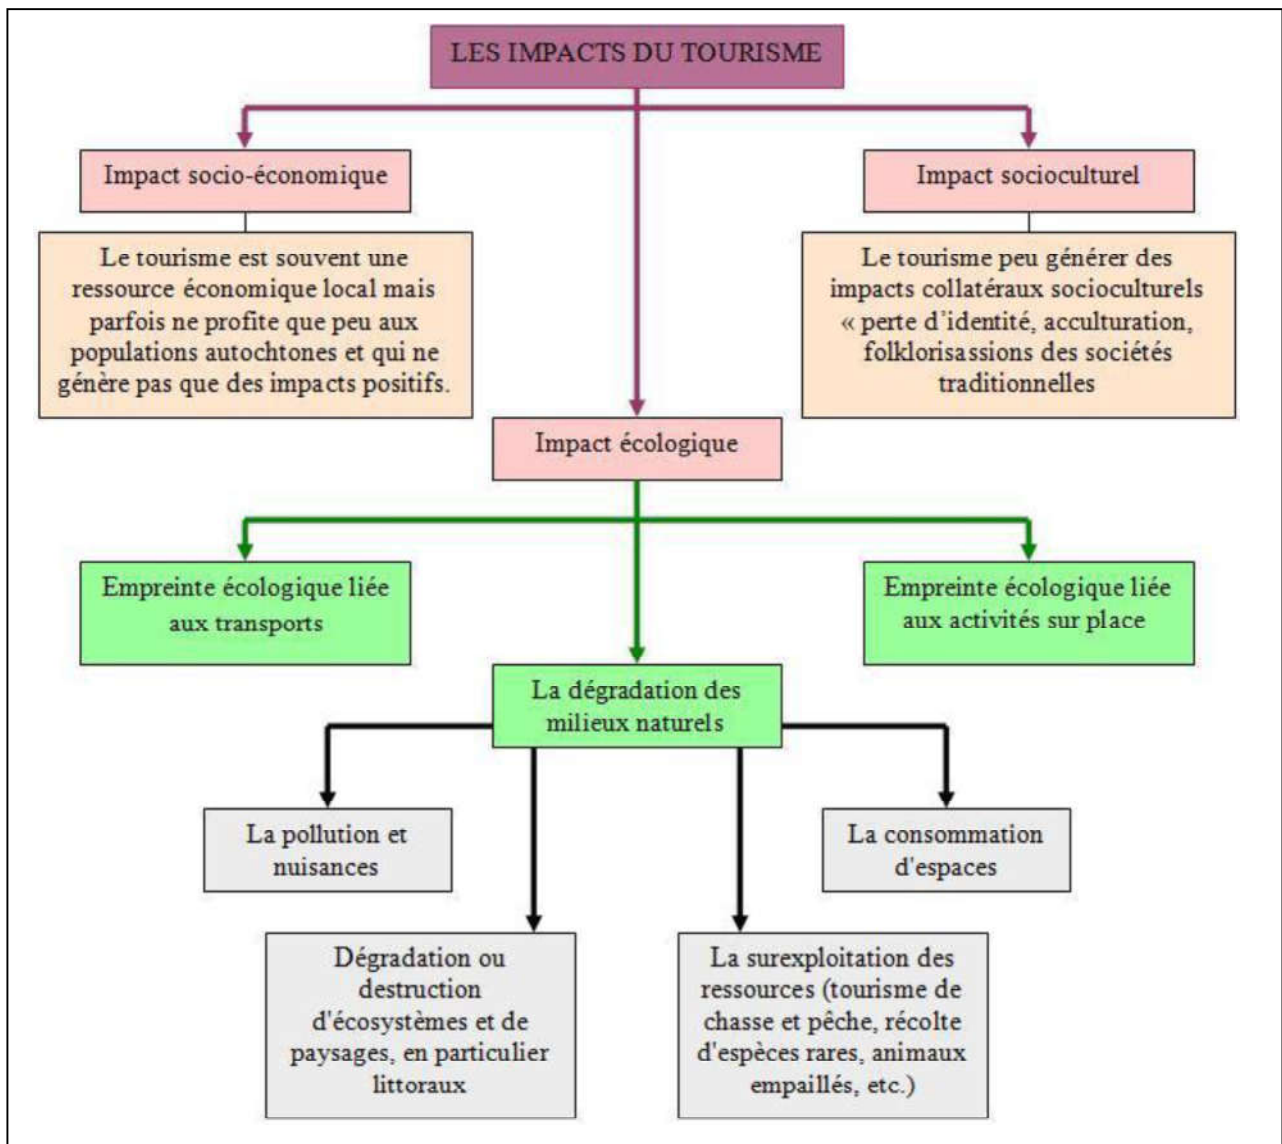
LES IMPACTS DU TOURISME

Impact socio-économique

Le tourisme est souvent une ressource économique local mais parfois ne profite que peu aux populations autochtones et qui ne génère pas que des impacts positifs.

Impact socioculturel

Le tourisme peu générer des impacts collatéraux socioculturels « perte d'identité, acculturation, folklorisassions des sociétés traditionnelles

Impact écologique

Empreinte écologique liée aux transports

Empreinte écologique liée aux activités sur place

La dégradation des milieux naturels

La pollution et nuisances

La consommation d'espaces

Dégradation ou destruction d'écosystèmes et de paysages, en particulier littoraux

La surexploitation des ressources (tourisme de chasse et pêche, récolte d'espèces rares, animaux empaillés, etc.)